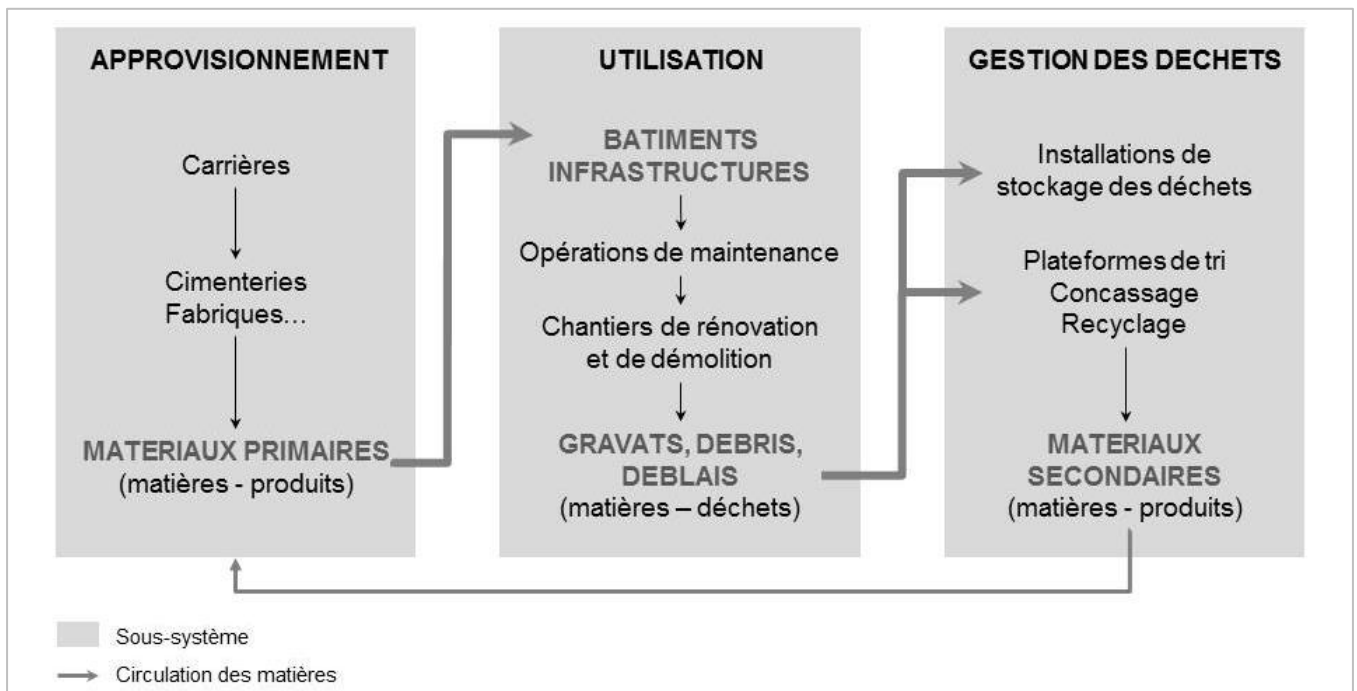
APPROVISIONNEMENT

Carrières

Cimenteries
Fabriques…

MATERIAUX PRIMAIRES
(matières - produits)

UTILISATION

BATIMENTS
INFRASTRUCTURES

Opérations de maintenance

Chantiers de rénovation
et de démolition

GRAVATS, DEBRIS,
DEBLAIS
(matières – déchets)

GESTION DES DECHETS

Installations de
stockage des déchets

Plateformes de tri
Concassage
Recyclage

MATERIAUX
SECONDAIRES
(matières - produits)

Sous-système

Circulation des matières